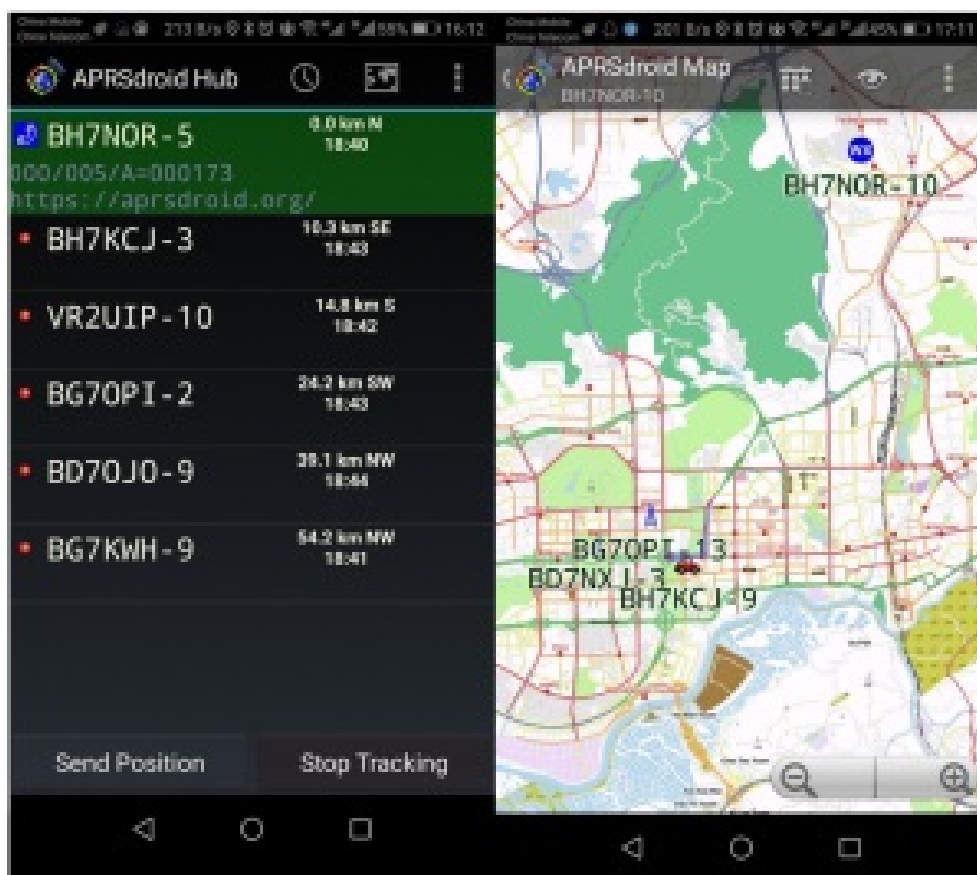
16:12

APRSdroid Hub

BH7NOR-5
0.0 km N
18:40
000/005/A=000173
https://aprsdroid.org/

BH7KCJ-3
10.3 km SE
18:43

VR2UIP-10
14.8 km S
18:42

BG7OPI-2
24.2 km SW
18:43

BD7OJO-9
39.1 km NW
18:44

BG7KWH-9
54.2 km NW
18:41

Send Position
Stop Tracking

17:11

APRSdroid Map
BH7NOR-10

BH7NOR-10
BG7OPI-13
BD7NXJ-3
BH7KCJ-9